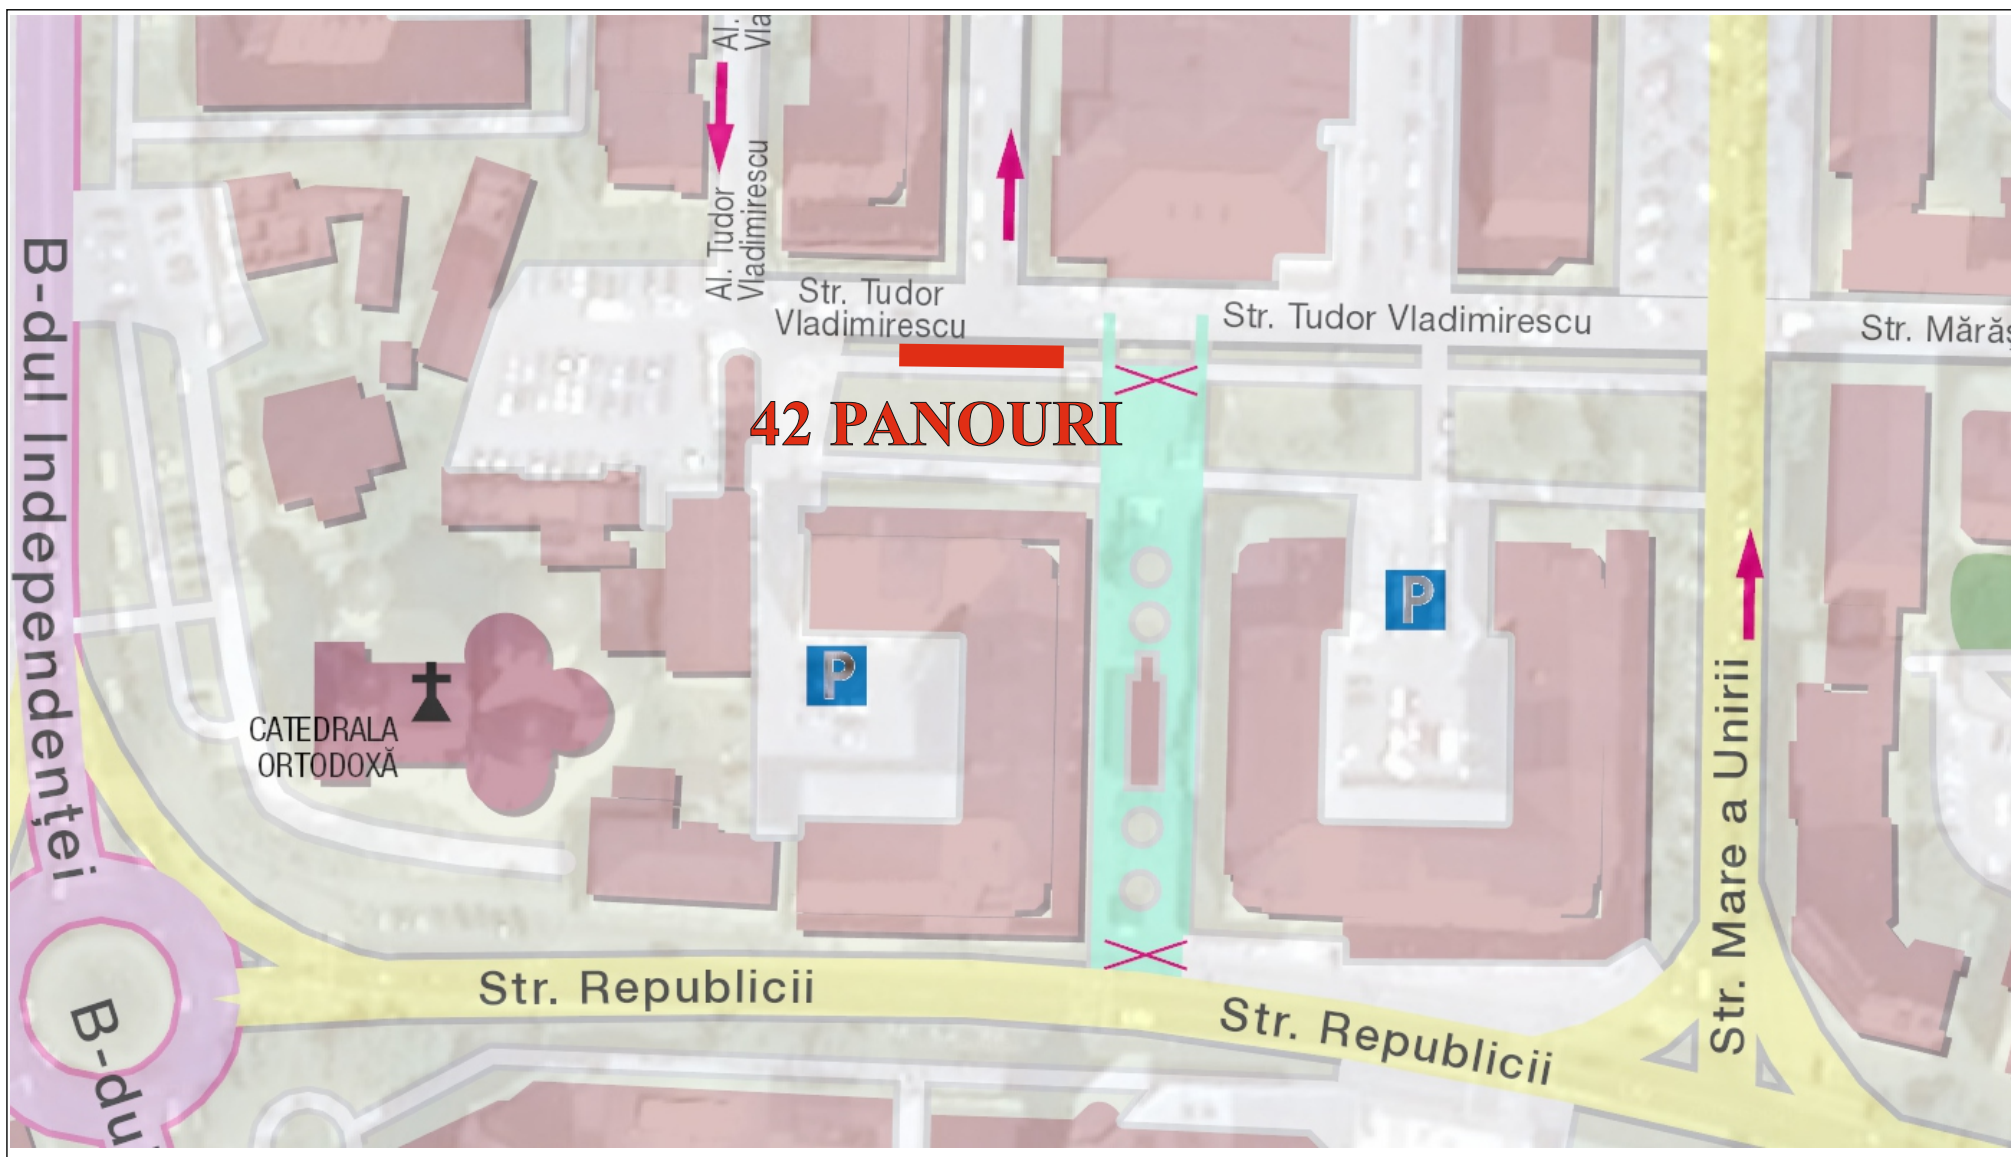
Al. Vla

Al. Tudor Vladimirescu

B-dul Independenței

Str. Tudor Vladimirescu

Str. Tudor Vladimirescu

Str. Mărăș

42 PANOURI

P

P

CATEDRALA ORTODOXĂ

Str. Mare a Unirii

Str. Republicii

Str. Republicii

B-du